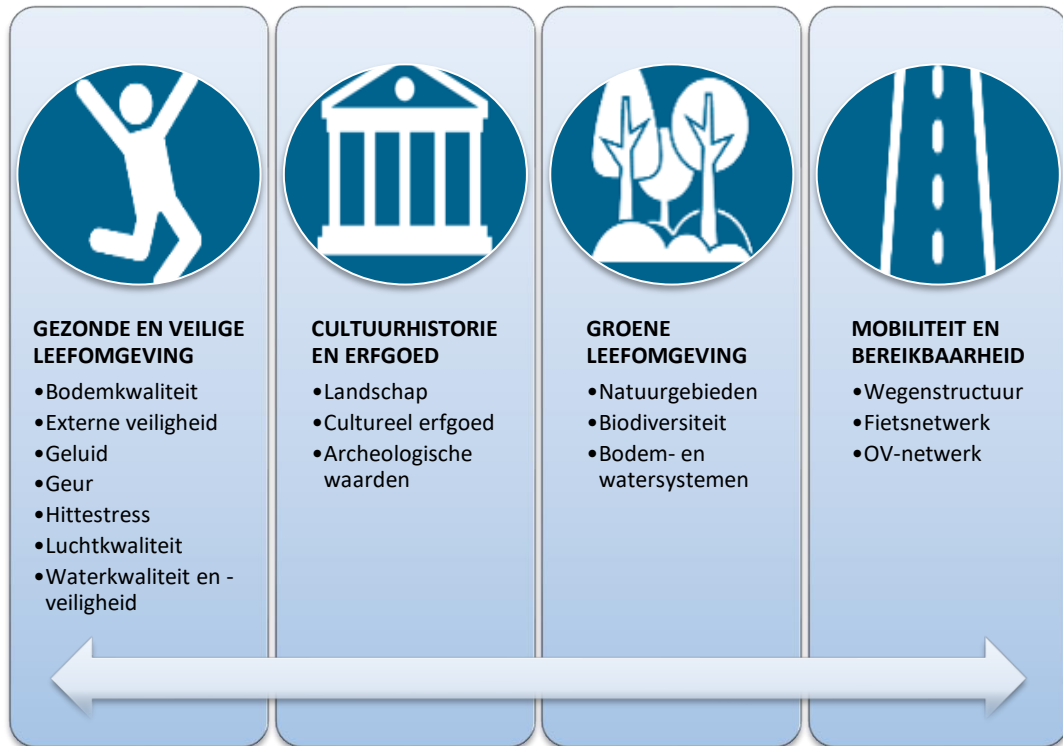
GEZONDE EN VEILIGE LEEFOMGEVING
•Bodemkwaliteit
•Externe veiligheid
•Geluid
•Geur
•Hittestress
•Luchtkwaliteit
•Waterkwaliteit en -veiligheid

CULTUURHISTORIE EN ERFGOED
•Landschap
•Cultureel erfgoed
•Archeologische waarden

GROENE LEEFOMGEVING
•Natuurgebieden
•Biodiversiteit
•Bodem- en watersystemen

MOBILITEIT EN BEREIKBAARHEID
•Wegenstructuur
•Fietsnetwerk
•OV-netwerk